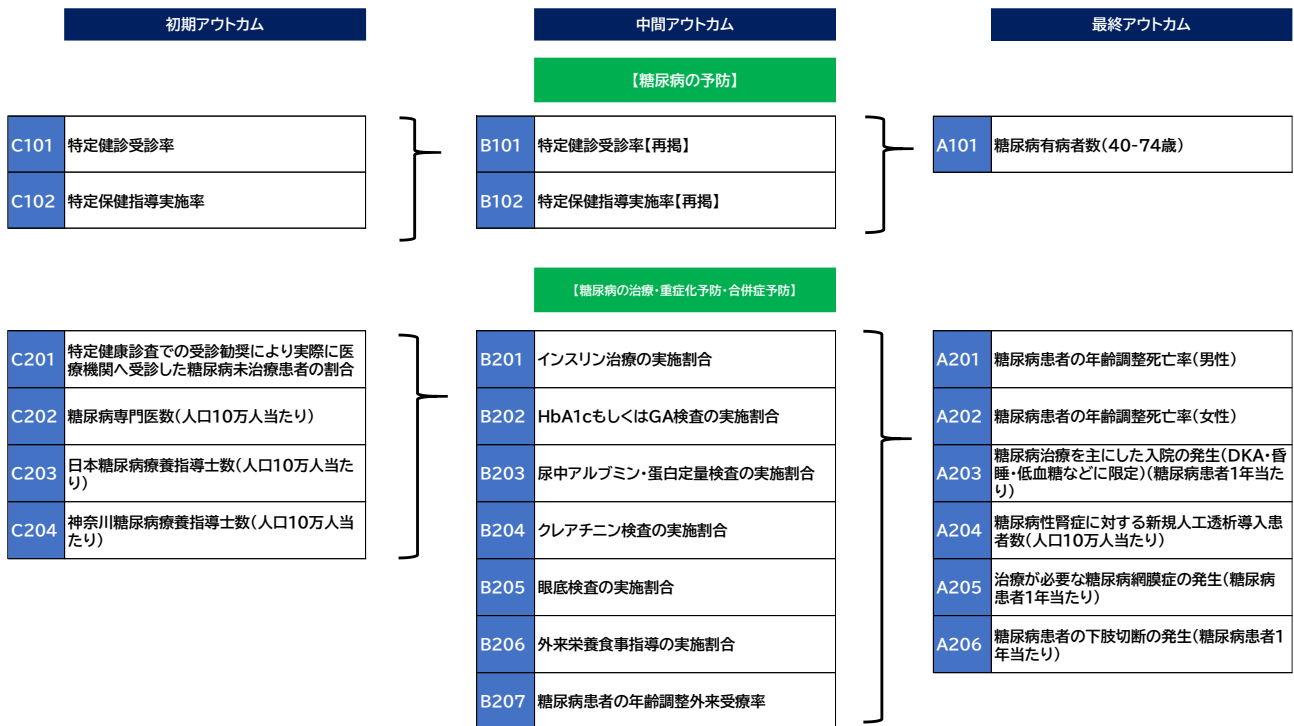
初期アウトカム

中間アウトカム

最終アウトカム

【糖尿病の予防】

| C101 | 特定健診受診率 |
|---|---|
| C102 | 特定保健指導実施率 |

| B101 | 特定健診受診率【再掲】 |
|---|---|
| B102 | 特定保健指導実施率【再掲】 |

| A101 | 糖尿病有病者数(40-74歳) |
|---|---|

【糖尿病の治療・重症化予防・合併症予防】

| C201 | 特定健康診査での受診勧奨により実際に医療機関へ受診した糖尿病未治療患者の割合 |
|---|---|
| C202 | 糖尿病専門医数(人口10万人当たり) |
| C203 | 日本糖尿病療養指導士数(人口10万人当たり) |
| C204 | 神奈川糖尿病療養指導士数(人口10万人当たり) |

| B201 | インスリン治療の実施割合 |
|---|---|
| B202 | HbA1cもしくはGA検査の実施割合 |
| B203 | 尿中アルブミン・蛋白定量検査の実施割合 |
| B204 | クレアチニン検査の実施割合 |
| B205 | 眼底検査の実施割合 |
| B206 | 外来栄養食事指導の実施割合 |
| B207 | 糖尿病患者の年齢調整外来受療率 |

| A201 | 糖尿病患者の年齢調整死亡率(男性) |
|---|---|
| A202 | 糖尿病患者の年齢調整死亡率(女性) |
| A203 | 糖尿病治療を主にした入院の発生(DKA・昏睡・低血糖などに限定)(糖尿病患者1年当たり) |
| A204 | 糖尿病性腎症に対する新規人工透析導入患者数(人口10万人当たり) |
| A205 | 治療が必要な糖尿病網膜症の発生(糖尿病患者1年当たり) |
| A206 | 糖尿病患者の下肢切断の発生(糖尿病患者1年当たり) |